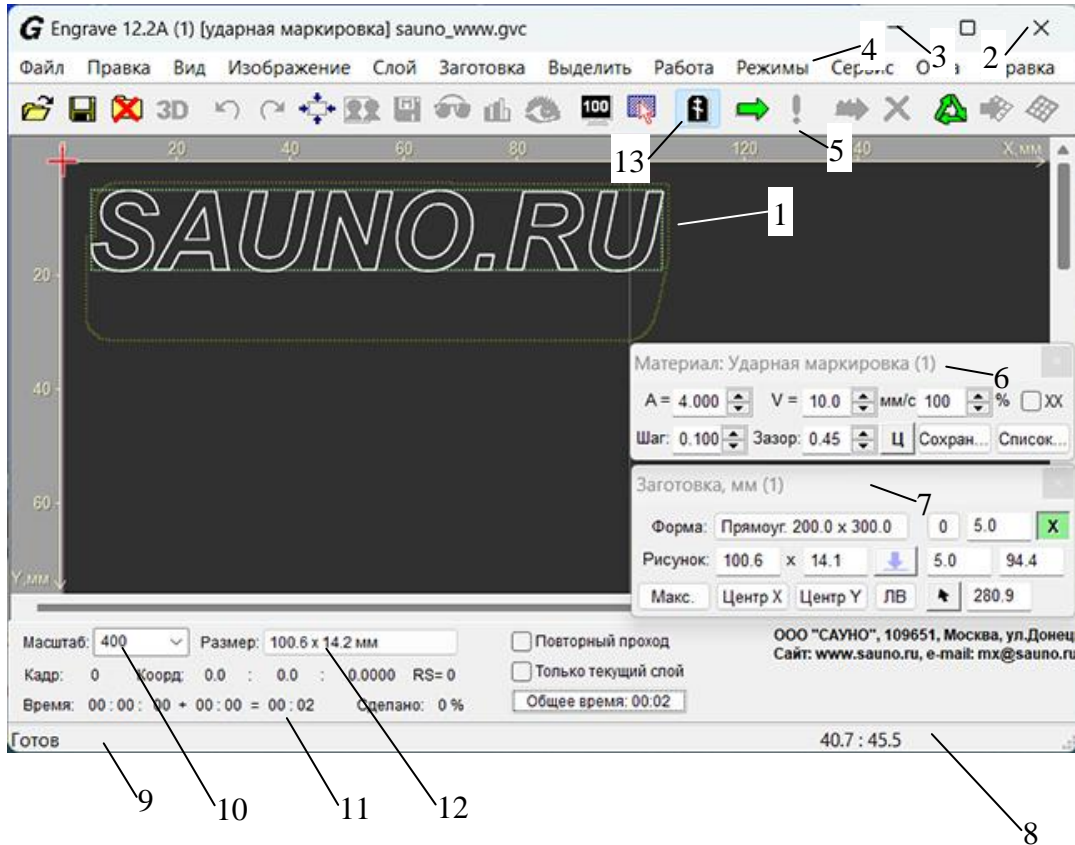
G Engrave 12.2A (1) [ударная маркировка] sauno_www.gvc

Файл Правка Вид Изображение Слой Заготовка Выделить Работа Режимы Серв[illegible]с О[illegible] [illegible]равка

3D 100

20 40 60 80 120 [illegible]40 X,мм

SAUNO.RU

20

40

60

Y,мм

Материал: Ударная маркировка (1)

A = 4.000 V = 10.0 мм/с 100 % XX

Шаг: 0.100 Зазор: 0.45 Ц Сохран... Список...

Заготовка, мм (1)

Форма: Прямоуг. 200.0 x 300.0 0 5.0 X

Рисунок: 100.6 x 14.1 5.0 94.4

Макс. Центр X Центр Y ЛВ 280.9

Масштаб: 400 Размер: 100.6 x 14.2 мм

Кадр: 0 Коорд: 0.0 : 0.0 : 0.0000 RS= 0

Время: 00 : 00 : 00 + 00 : 00 = 00 : 02 Сделано: 0 %

Повторный проход

Только текущий слой

Общее время: 00:02

ООО "САУНО", 109651, Москва, ул.Донец

Сайт: www.sauno.ru, e-mail: mx@sauno.ru

Готов

40.7 : 45.5

1 2 3 4 5 6 7 8 9 10 11 12 13